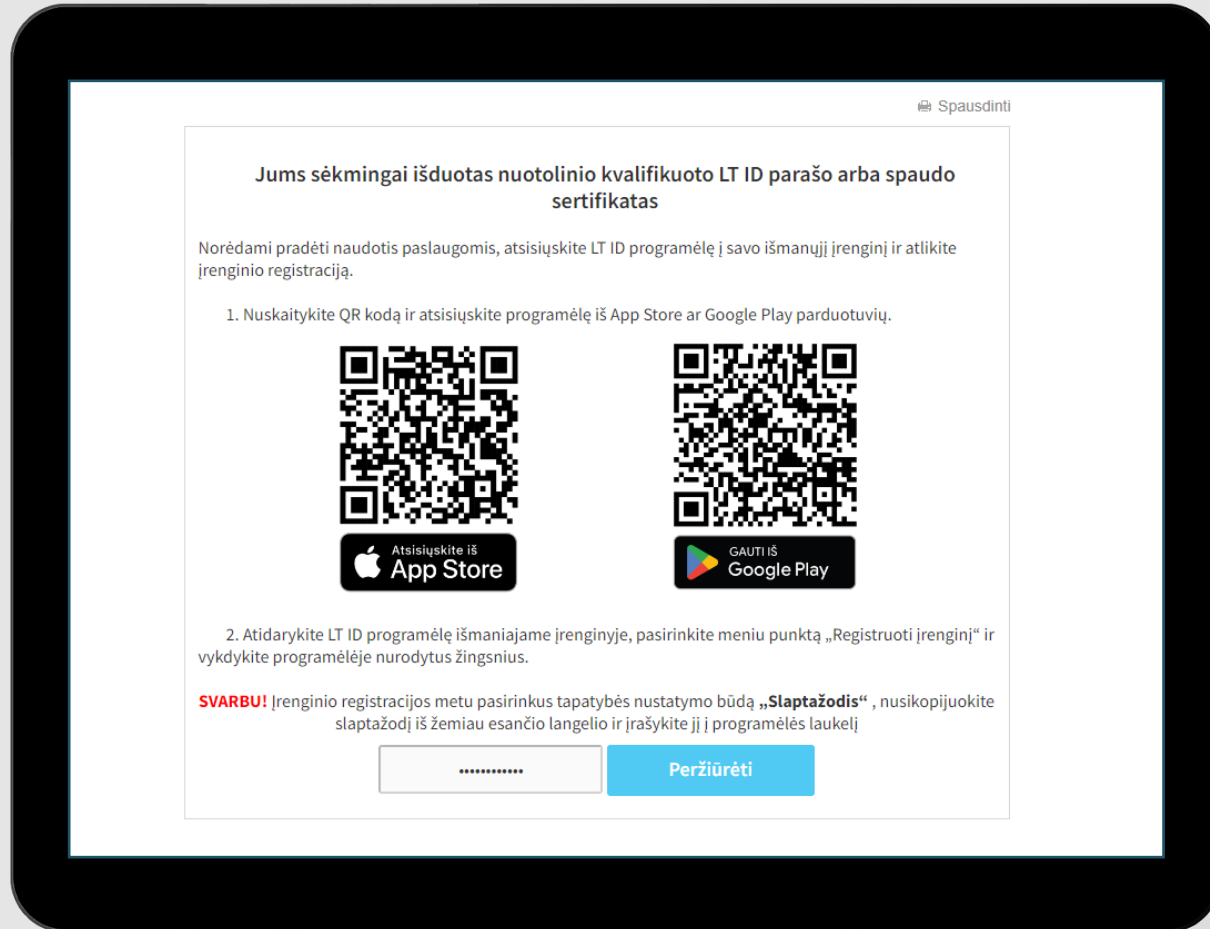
Spausdinti

Jums sėkmingai išduotas nuotolinio kvalifikuoto LT ID parašo arba spaudo sertifikatas

Norėdami pradėti naudotis paslaugomis, atsisiųskite LT ID programėlę į savo išmanųjį įrenginį ir atlikite įrenginio registraciją.

1. Nuskaitykite QR kodą ir atsisiųskite programėlę iš App Store ar Google Play parduotuvių.

Atsisiųskite iš App Store

GAUTI IŠ Google Play

2. Atidarykite LT ID programėlę išmaniajame įrenginyje, pasirinkite meniu punktą „Registruoti įrenginį" ir vykdykite programėlėje nurodytus žingsnius.

SVARBU! Įrenginio registracijos metu pasirinkus tapatybės nustatymo būdą „Slaptažodis" , nusikopijuokite slaptažodį iš žemiau esančio langelio ir įrašykite jį į programėlės laukelį

............

Peržiūrėti